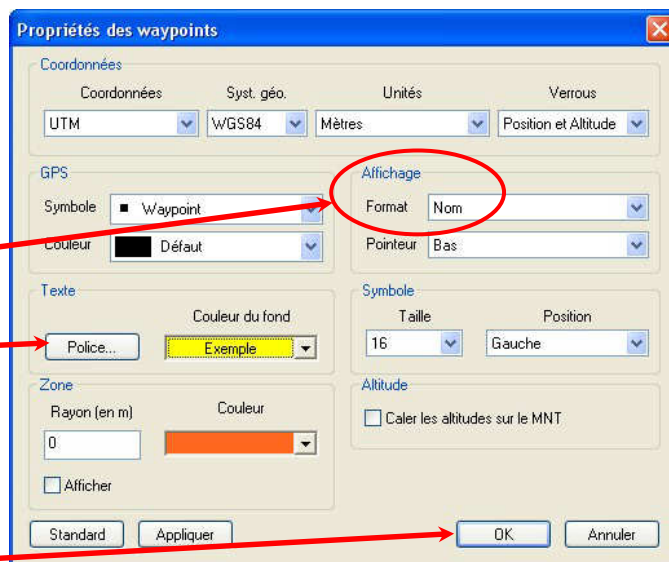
Propriétés des waypoints

Coordonnées

Coordonnées
UTM

Syst. géo.
WGS84

Unités
Mètres

Verrous
Position et Altitude

GPS

Symbole
Waypoint

Couleur
Défaut

Affichage

Format
Nom

Pointeur
Bas

Texte

Police...

Couleur du fond
Exemple

Symbole

Taille
16

Position
Gauche

Zone

Rayon (en m)
0

Couleur

Afficher

Altitude

Caler les altitudes sur le MNT

Standard

Appliquer

OK

Annuler